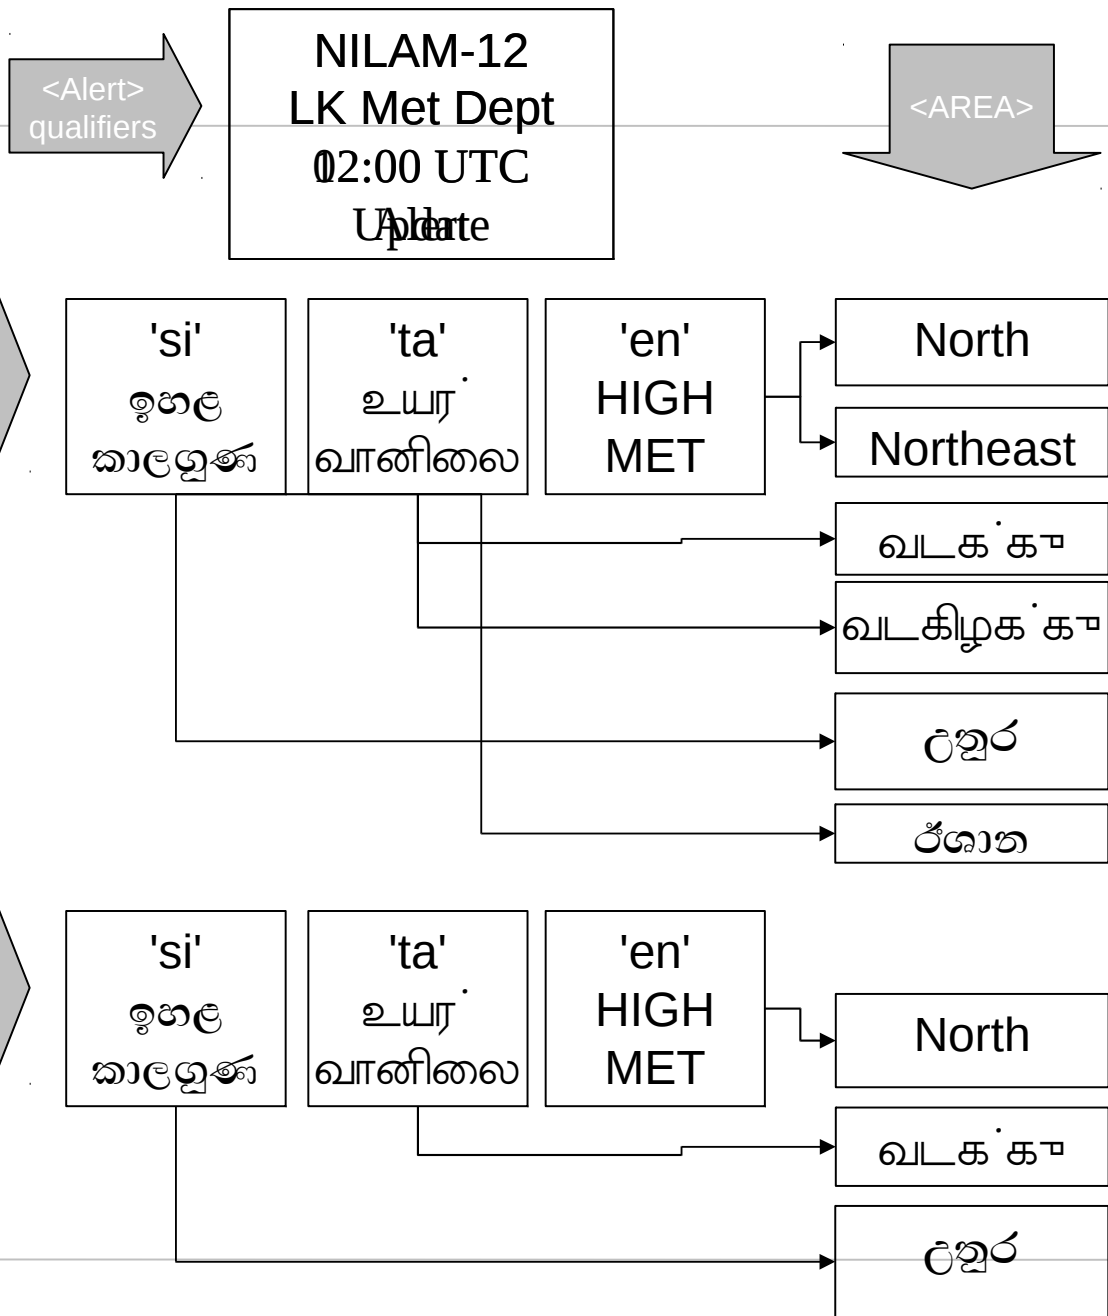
<Alert> qualifiers

NILAM-12
LK Met Dept
02:00 UTC
Update

<AREA>

'si'
ඉහළ
කාලගුණ

'ta'
உயர்
வானிலை

'en'
HIGH
MET

North

Northeast

வடக்கு

வடகிழக்கு

උතුර

ඊශාන

'si'
ඉහළ
කාලගුණ

'ta'
உயர்
வானிலை

'en'
HIGH
MET

North

வடக்கு

උතුර